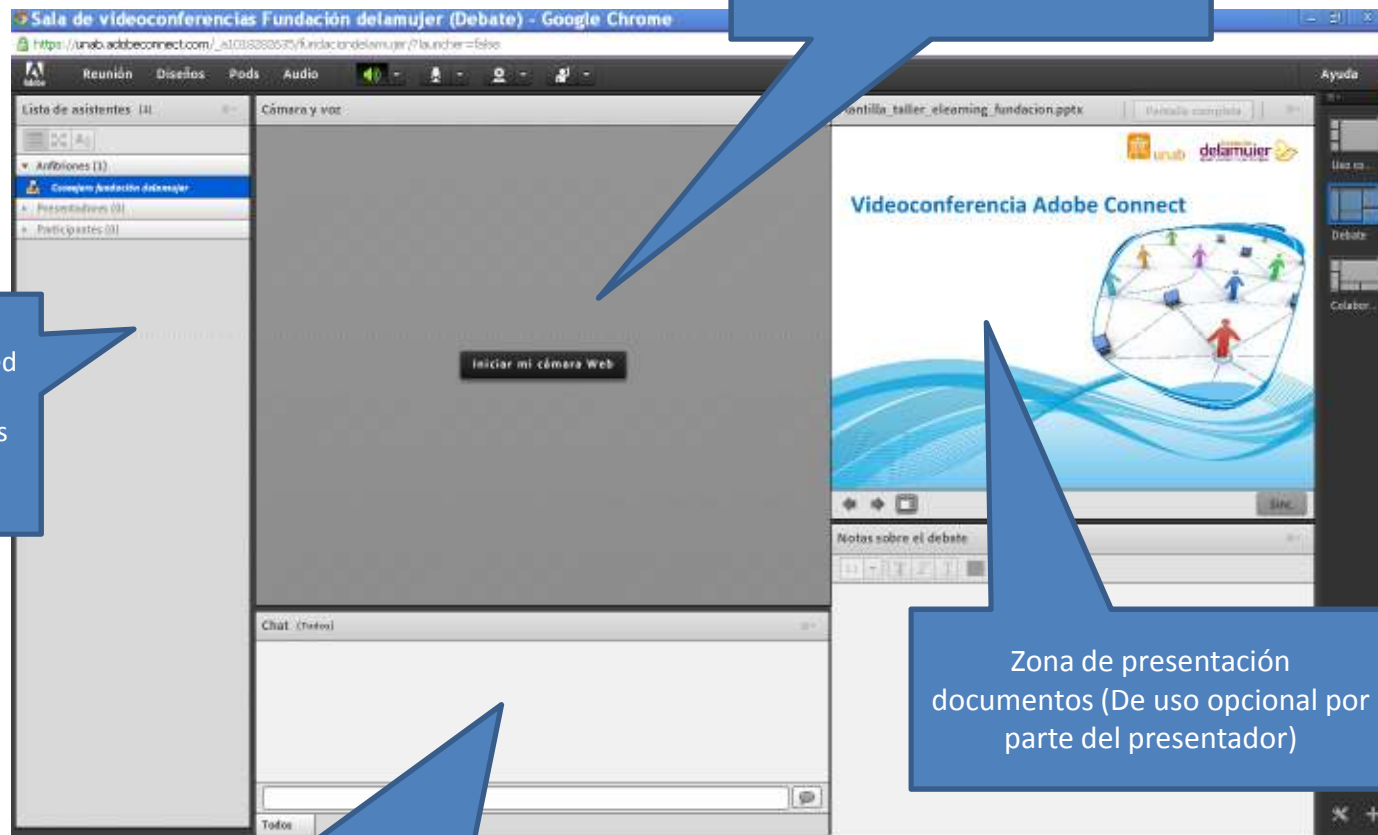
Sala de videoconferencias Fundación delamujer (Debate) - Google Chrome

https://unab.adobeconnect.com/_a1018288635/fundaciondelamujer/?launcher=false

Reunión Diseños Pods Audio

Ayuda

Lista de asistentes (1)

Anfitriones (1)

Consejero fundación delamujer

Presentadores (0)

Participantes (0)

d

s

Cámara y voz

Iniciar mi cámara Web

Plantilla_taller_elearning_fundacion.pptx

Pantalla completa

unab delamujer

Videoconferencia Adobe Connect

Sinc.

Uso co...

Debate

Colabor...

Notas sobre el debate

Chat (Todos)

Todos

Zona de presentación documentos (De uso opcional por parte del presentador)